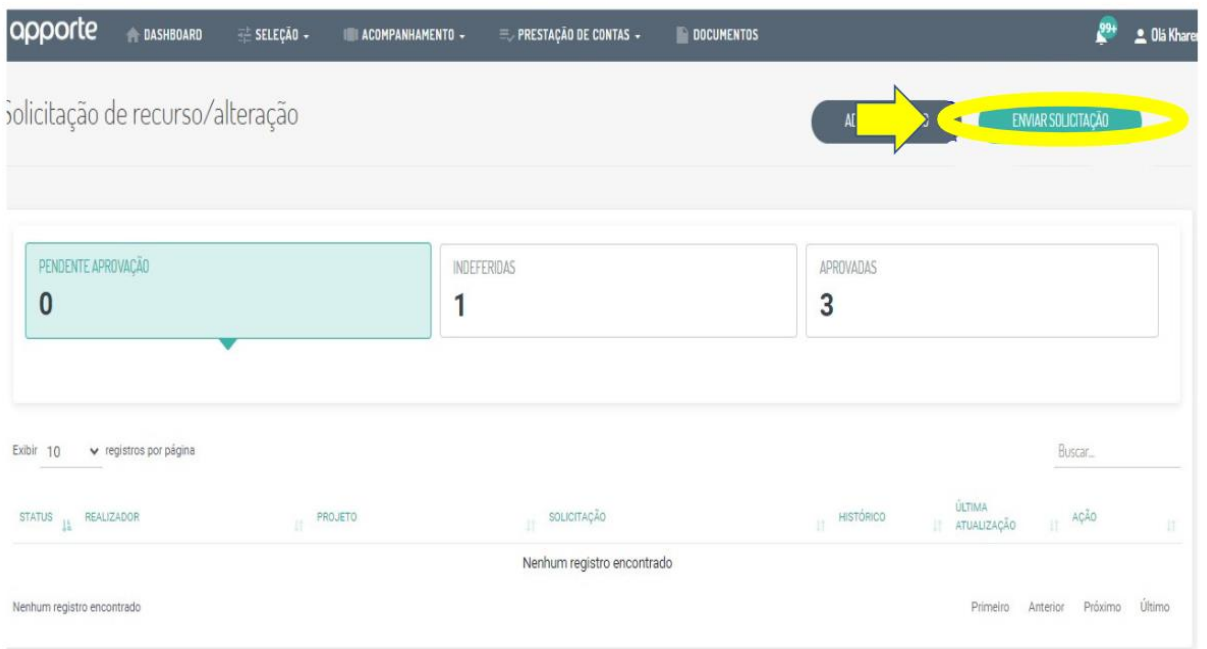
apporte DASHBOARD SELEÇÃO ACOMPANHAMENTO PRESTAÇÃO DE CONTAS DOCUMENTOS 99+ Olá Khare

Solicitação de recurso/alteração

AD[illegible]O ENVIAR SOLICITAÇÃO

| PENDENTE APROVAÇÃO | INDEFERIDAS | APROVADAS |
|---|---|---|
| 0 | 1 | 3 |

Exibir 10 registros por página

Buscar...

| STATUS | REALIZADOR | PROJETO | SOLICITAÇÃO | HISTÓRICO | ÚLTIMA ATUALIZAÇÃO | AÇÃO |
|---|---|---|---|---|---|---|
| Nenhum registro encontrado | | | | | | |

Nenhum registro encontrado

Primeiro Anterior Próximo Último